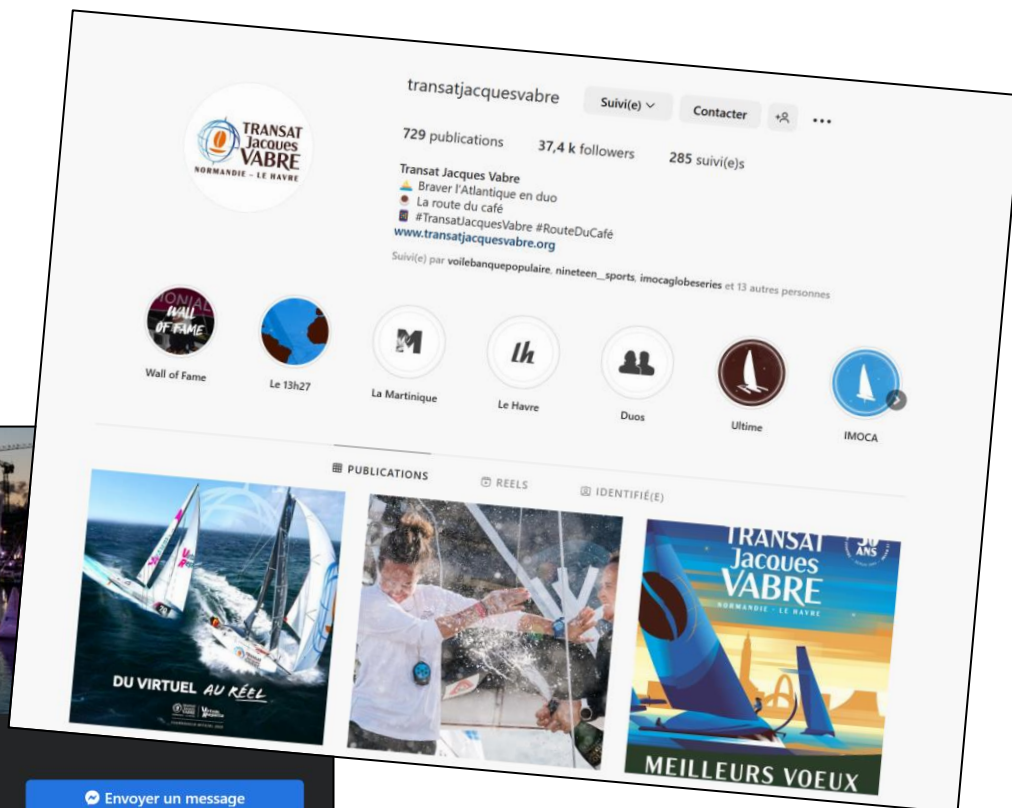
TRANSAT Jacques VABRE
NORMANDIE - LE HAVRE

transatjacquesvabre

Suivi(e)

Contacter

729 publications

37,4 k followers

285 suivi(e)s

Transat Jacques Vabre
Braver l'Atlantique en duo
La route du café
#TransatJacquesVabre #RouteDuCafé
www.transatjacquesvabre.org

Suivi(e) par voilebanquepopulaire, nineteen_sports, imocaglobeseries et 13 autres personnes

WALL OF FAME

Wall of Fame

Le 13h27

La Martinique

Le Havre

Duos

Ultime

IMOCA

PUBLICATIONS

REELS

IDENTIFIÉ(E)

DU VIRTUEL AU RÉEL

TRANSAT Jacques VABRE
NORMANDIE - LE HAVRE

30 ANS

MEILLEURS VOEUX

Envoyer un message